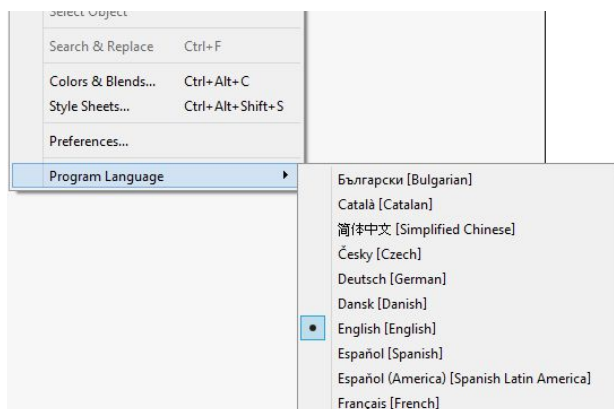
Select Object
Search & Replace Ctrl+F
Colors & Blends... Ctrl+Alt+C
Style Sheets... Ctrl+Alt+Shift+S
Preferences...
Program Language
Български [Bulgarian]
Català [Catalan]
简体中文 [Simplified Chinese]
Česky [Czech]
Deutsch [German]
Dansk [Danish]
English [English]
Español [Spanish]
Español (America) [Spanish Latin America]
Français [French]